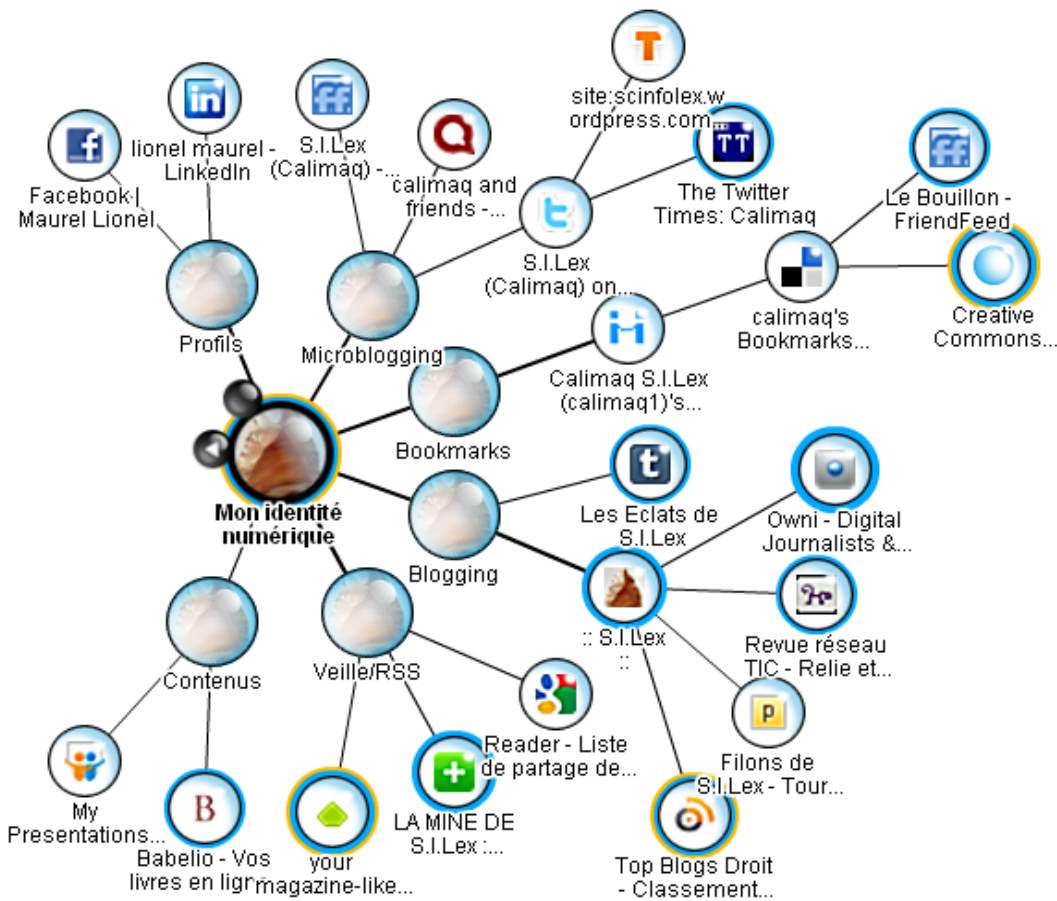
site:scinfolex.wordpress.com

lionel maurel - LinkedIn

S.I.Lex (Calimaq) -...

calimaq and friends -...

Facebook | Maurel Lionel

The Twitter Times: Calimaq

Le Bouillon - FriendFeed

S.I.Lex (Calimaq) on...

Profils

Microblogging

calimaq's Bookmarks...

Creative Commons...

Calimaq S.I.Lex (calimaq1)'s...

Bookmarks

Mon identité numérique

Les Eclats de S.I.Lex

Owni - Digital Journalists &...

Blogging

:: S.I.Lex ::

Revue réseau TIC - Relie et...

Contenus

Veille/RSS

Reader - Liste de partage de...

Filons de S.I.Lex - Tour...

My Presentations...

Babelio - Vos livres en ligr

your magazine-like...

LA MINE DE S.I.Lex :...

Top Blogs Droit - Classement...